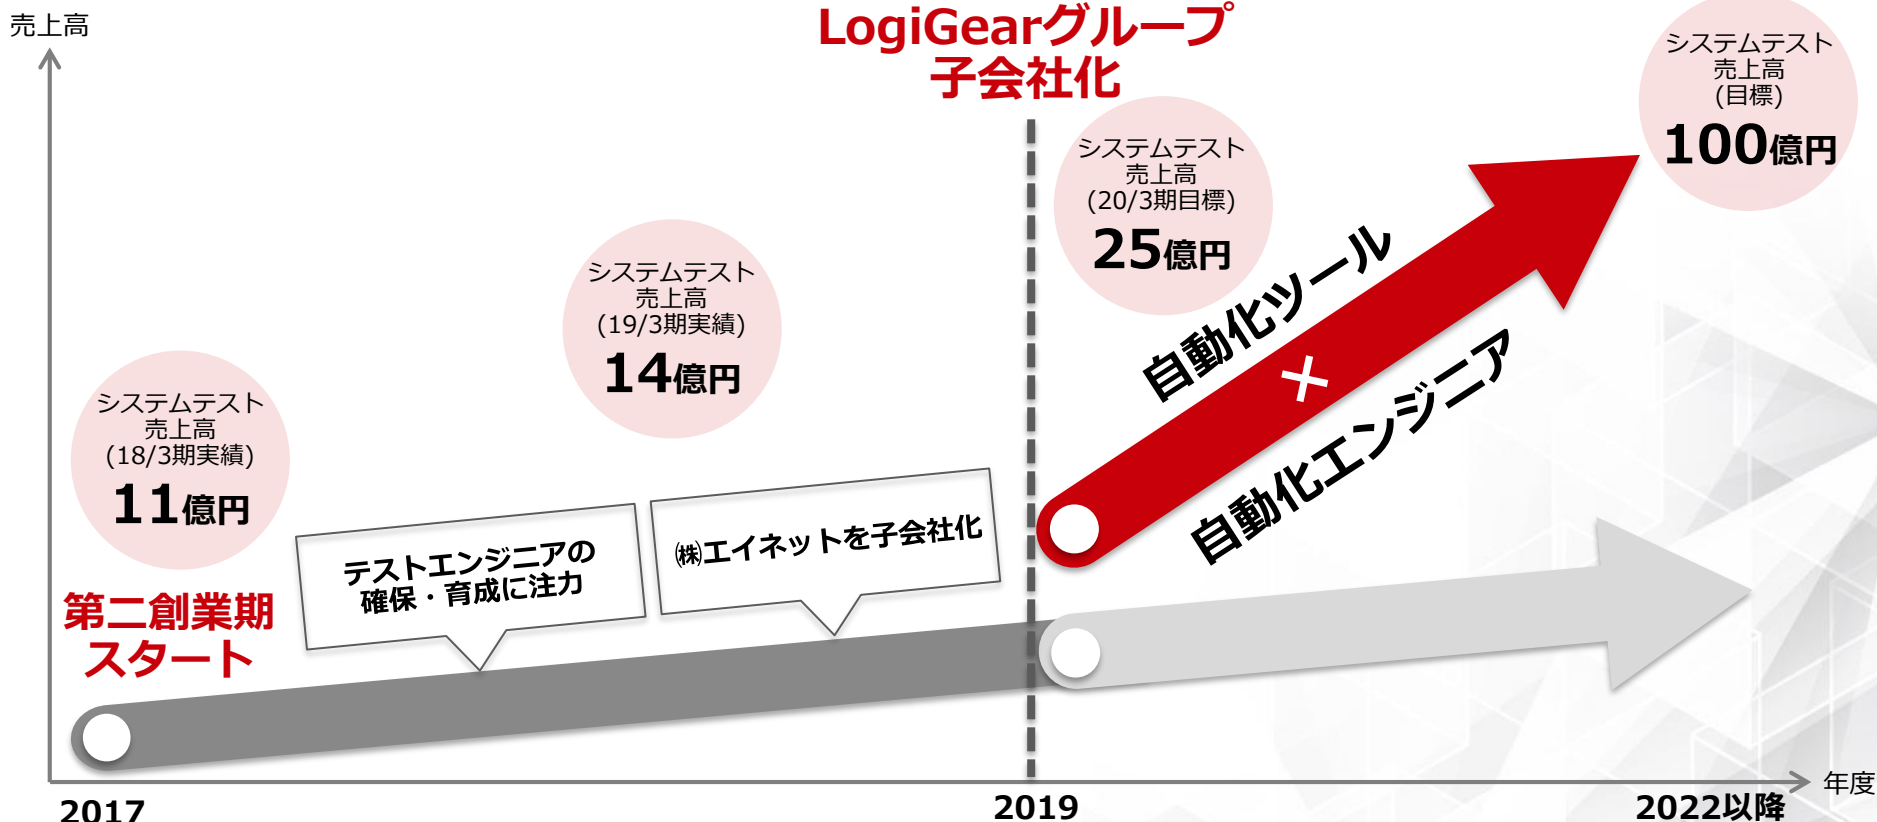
売上高

LogiGearグループ
子会社化

システムテスト
売上高
(目標)
100億円

システムテスト
売上高
(20/3期目標)
25億円

システムテスト
売上高
(19/3期実績)
14億円

システムテスト
売上高
(18/3期実績)
11億円

自動化ツール
×
自動化エンジニア

テストエンジニアの
確保・育成に注力

㈱エイネットを子会社化

第二創業期
スタート

2017

2019

2022以降

年度